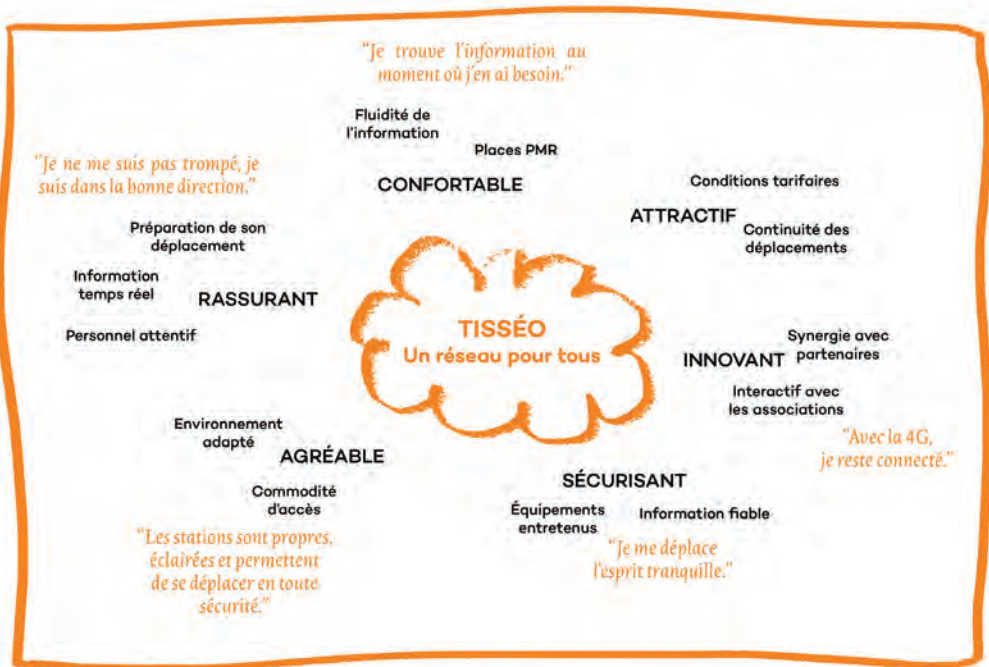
"Je trouve l'information au moment où j'en ai besoin."

Fluidité de l'information

Places PMR

CONFORTABLE

"Je ne me suis pas trompé, je suis dans la bonne direction."

Conditions tarifaires

ATTRACTIF

Continuité des déplacements

Préparation de son déplacement

Information temps réel

RASSURANT

Personnel attentif

TISSÉO
Un réseau pour tous

Synergie avec partenaires

INNOVANT

Interactif avec les associations

Environnement adapté

AGRÉABLE

"Avec la 4G, je reste connecté."

SÉCURISANT

Commodité d'accès

Équipements entretenus

Information fiable

"Les stations sont propres, éclairées et permettent de se déplacer en toute sécurité."

"Je me déplace l'esprit tranquille."